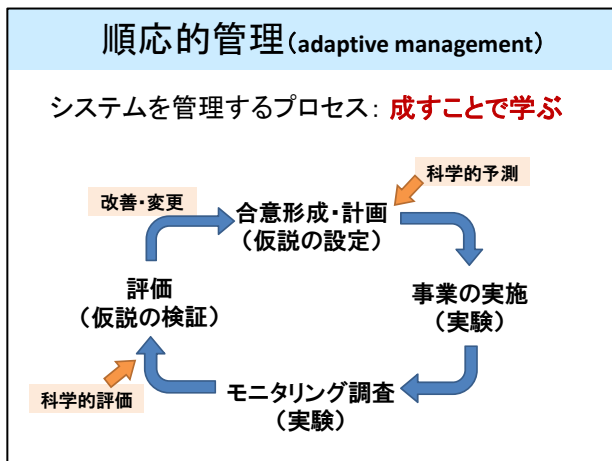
順応的管理（adaptive management）

システムを管理するプロセス：成すことで学ぶ

科学的予測

改善・変更

合意形成・計画
（仮説の設定）

評価
（仮説の検証）

事業の実施
（実験）

科学的評価

モニタリング調査
（実験）